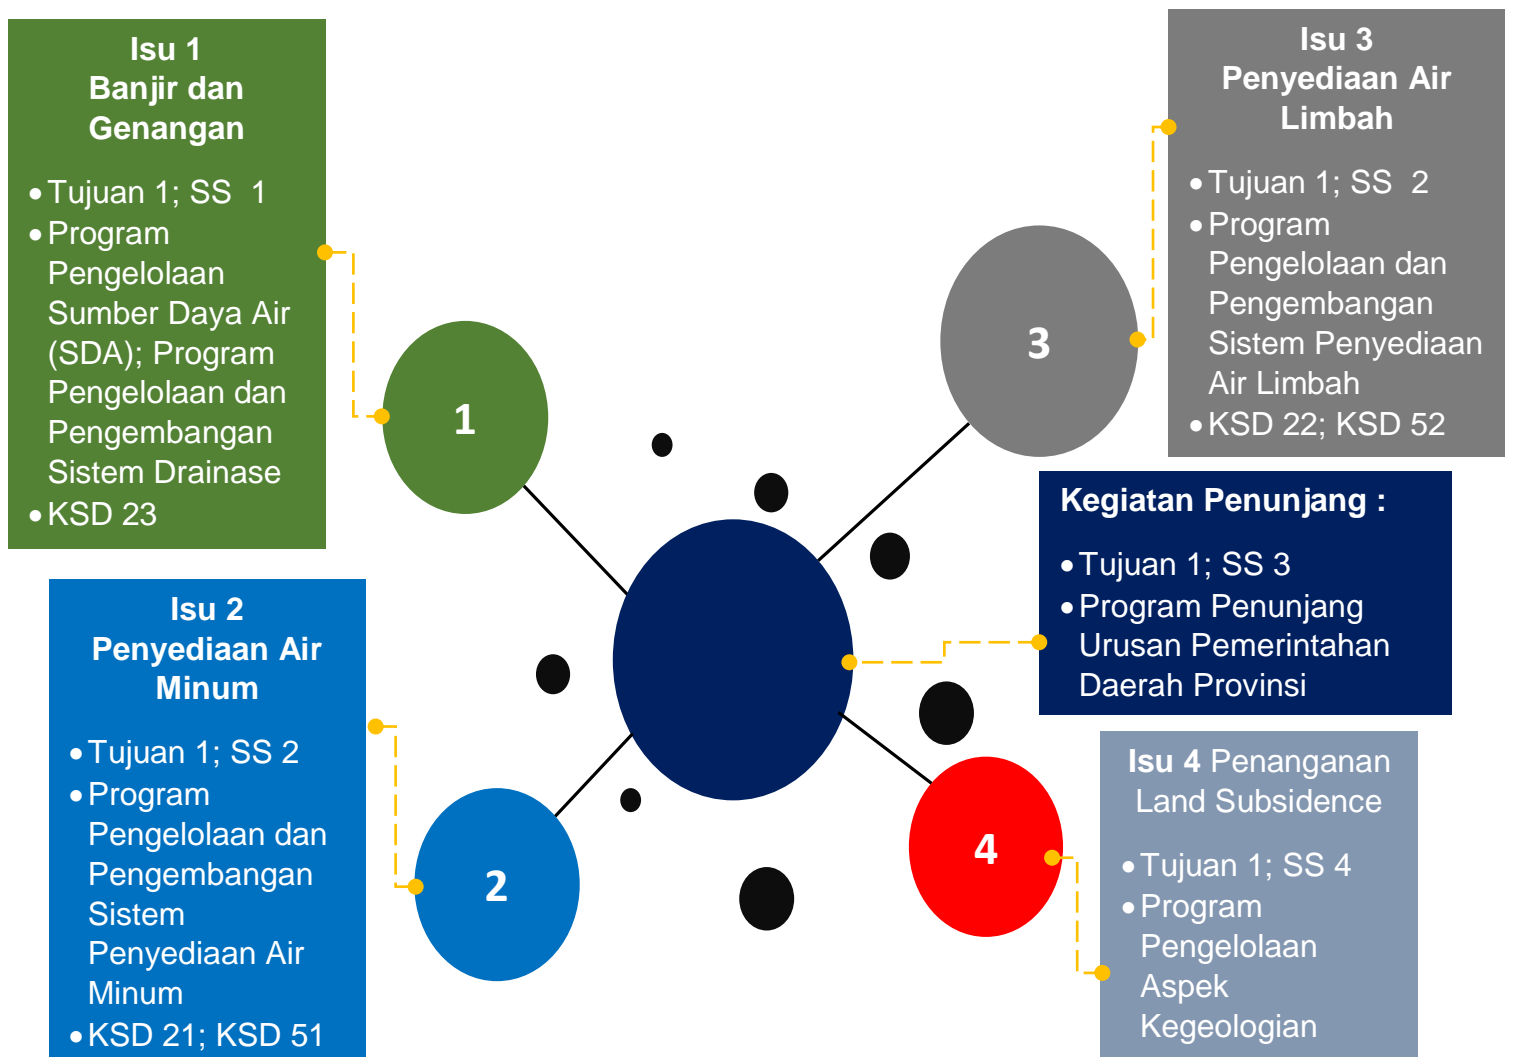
Isu 1
Banjir dan Genangan

• Tujuan 1; SS 1
• Program Pengelolaan Sumber Daya Air (SDA); Program Pengelolaan dan Pengembangan Sistem Drainase
• KSD 23

Isu 3
Penyediaan Air Limbah

• Tujuan 1; SS 2
• Program Pengelolaan dan Pengembangan Sistem Penyediaan Air Limbah
• KSD 22; KSD 52

1

3

Kegiatan Penunjang :

• Tujuan 1; SS 3
• Program Penunjang Urusan Pemerintahan Daerah Provinsi

Isu 2
Penyediaan Air Minum

• Tujuan 1; SS 2
• Program Pengelolaan dan Pengembangan Sistem Penyediaan Air Minum
• KSD 21; KSD 51

2

4

Isu 4 Penanganan Land Subsidence

• Tujuan 1; SS 4
• Program Pengelolaan Aspek Kegeologian